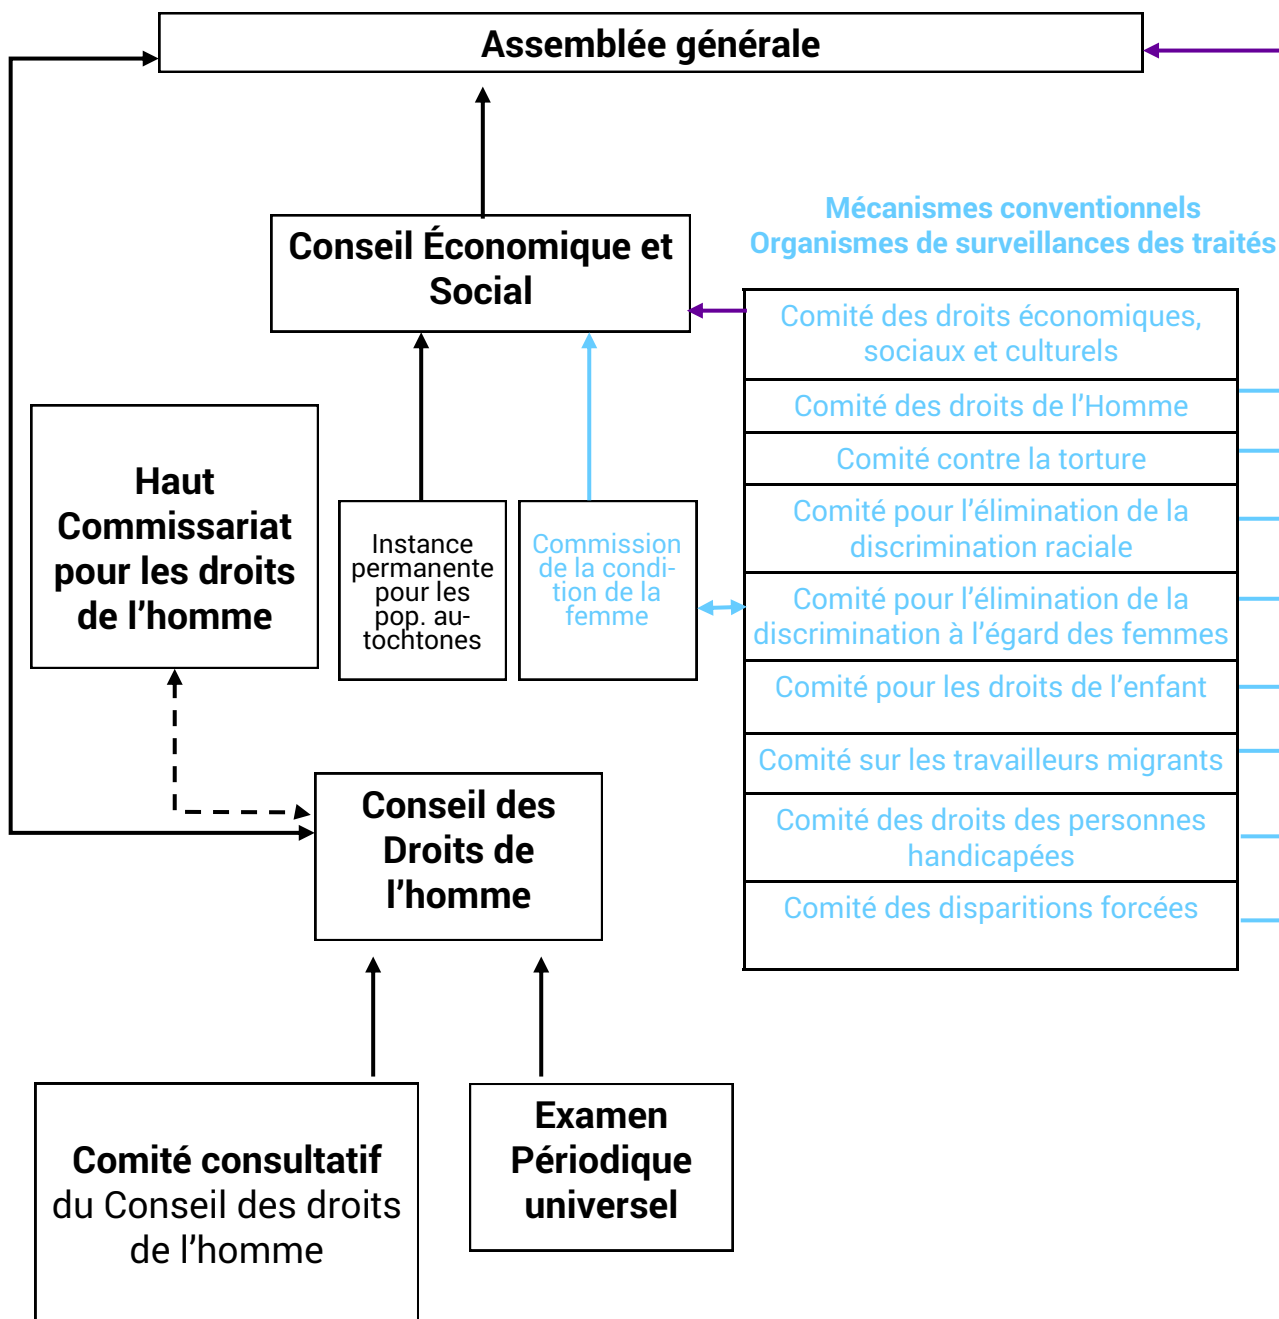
Assemblée générale

Conseil Économique et Social

Mécanismes conventionnels
Organismes de surveillances des traités

Comité des droits économiques, sociaux et culturels

Comité des droits de l'Homme

Comité contre la torture

Comité pour l'élimination de la discrimination raciale

Comité pour l'élimination de la discrimination à l'égard des femmes

Comité pour les droits de l'enfant

Comité sur les travailleurs migrants

Comité des droits des personnes handicapées

Comité des disparitions forcées

Haut Commissariat pour les droits de l'homme

Instance permanente pour les pop. autochtones

Commission de la condition de la femme

Conseil des Droits de l'homme

Comité consultatif du Conseil des droits de l'homme

Examen Périodique universel